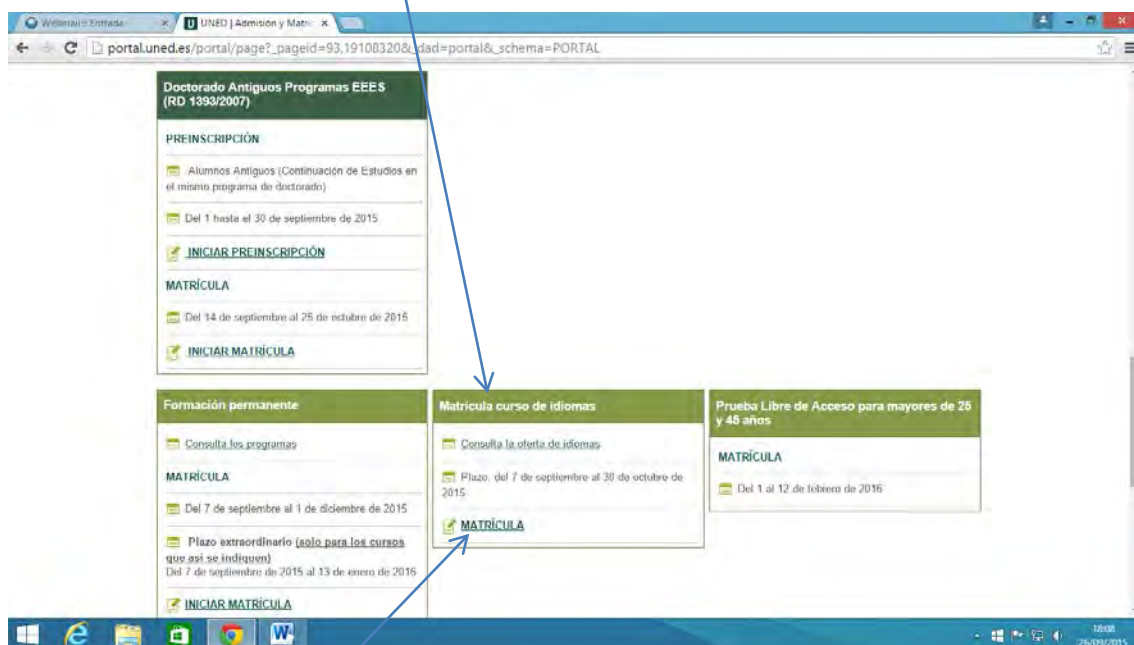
Webmail :: Entrada
UNED | Admisión y Matríc
portal.uned.es/portal/page?_pageid=93,19108320&_dad=portal&_schema=PORTAL

Doctorado Antiguos Programas EEES (RD 1393/2007)

PREINSCRIPCIÓN

Alumnos Antiguos (Continuación de Estudios en el mismo programa de doctorado)

Del 1 hasta el 30 de septiembre de 2015

INICIAR PREINSCRIPCIÓN

MATRÍCULA

Del 14 de septiembre al 25 de octubre de 2015

INICIAR MATRÍCULA

Formación permanente

Consulta los programas

MATRÍCULA

Del 7 de septiembre al 1 de diciembre de 2015

Plazo extraordinario (solo para los cursos que así se indiquen)
Del 7 de septiembre de 2015 al 13 de enero de 2016

INICIAR MATRÍCULA

Matrícula curso de idiomas

Consulta la oferta de idiomas

Plazo, del 7 de septiembre al 30 de octubre de 2015

MATRÍCULA

Prueba Libre de Acceso para mayores de 25 y 45 años

MATRÍCULA

Del 1 al 12 de febrero de 2016

18:08
26/09/2015